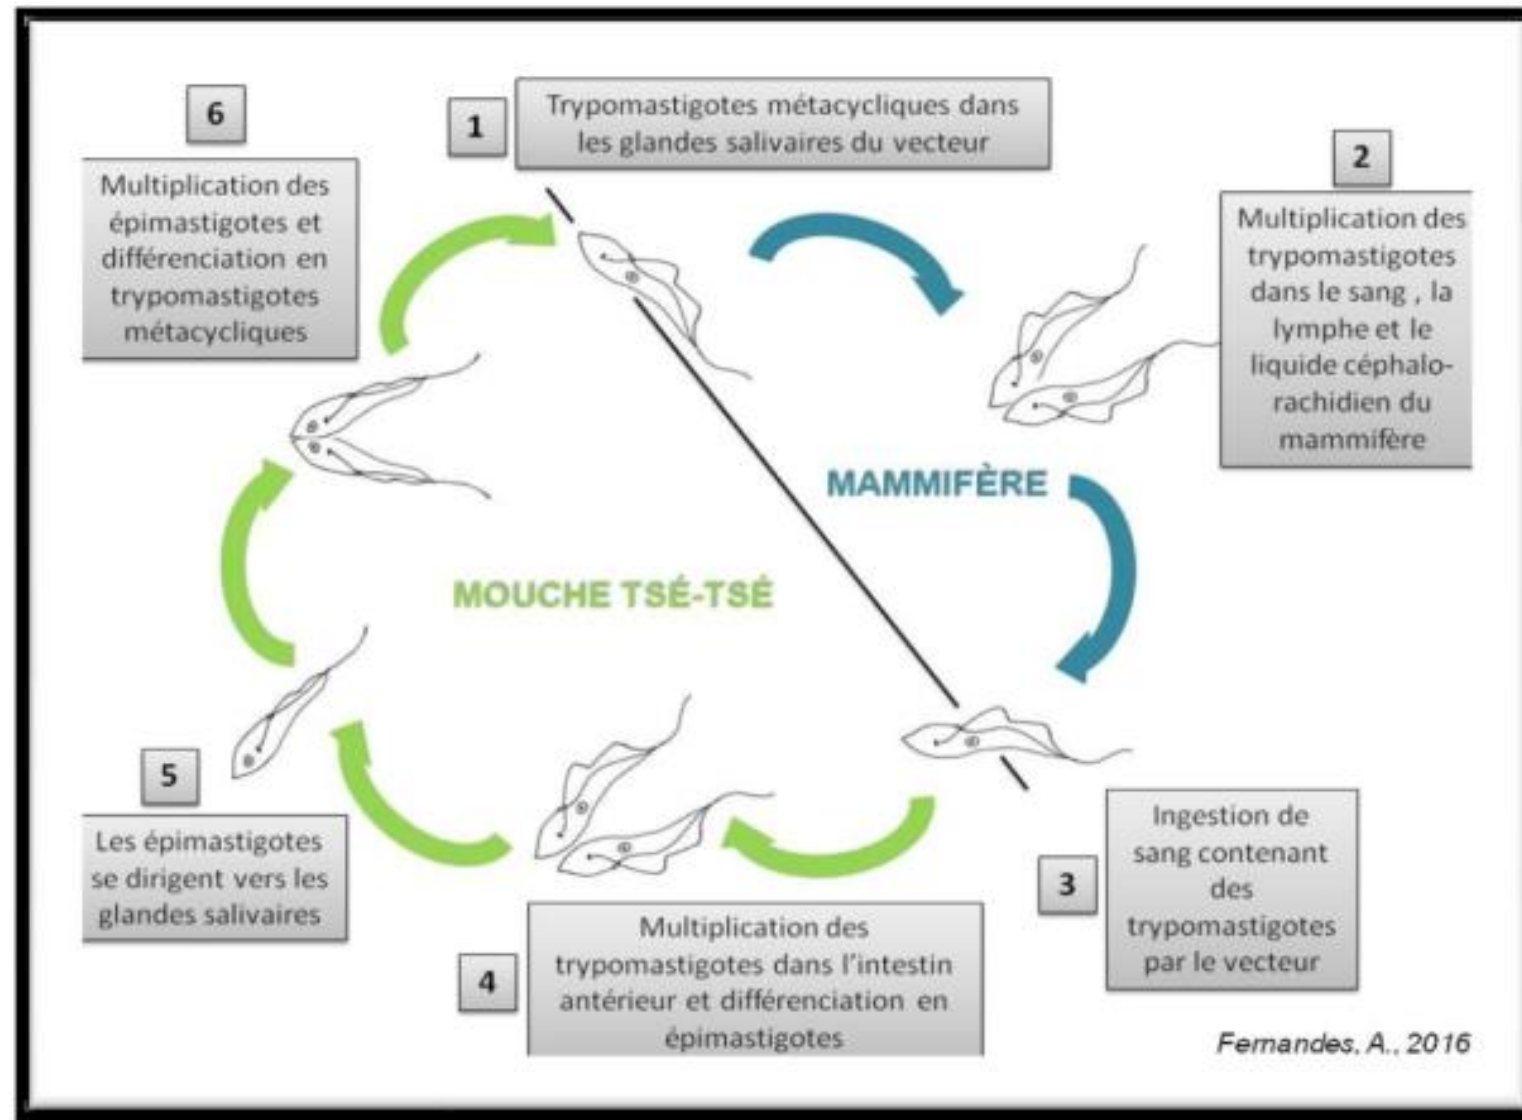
6

Multiplication des épimastigotes et différenciation en trypomastigotes métacycliques

1

Trypomastigotes métacycliques dans les glandes salivaires du vecteur

2

Multiplication des trypomastigotes dans le sang , la lymphe et le liquide céphalo-rachidien du mammifère

MAMMIFÈRE

MOUCHE TSÉ-TSÉ

5

Les épimastigotes se dirigent vers les glandes salivaires

4

Multiplication des trypomastigotes dans l'intestin antérieur et différenciation en épimastigotes

3

Ingestion de sang contenant des trypomastigotes par le vecteur

Fernandes, A., 2016